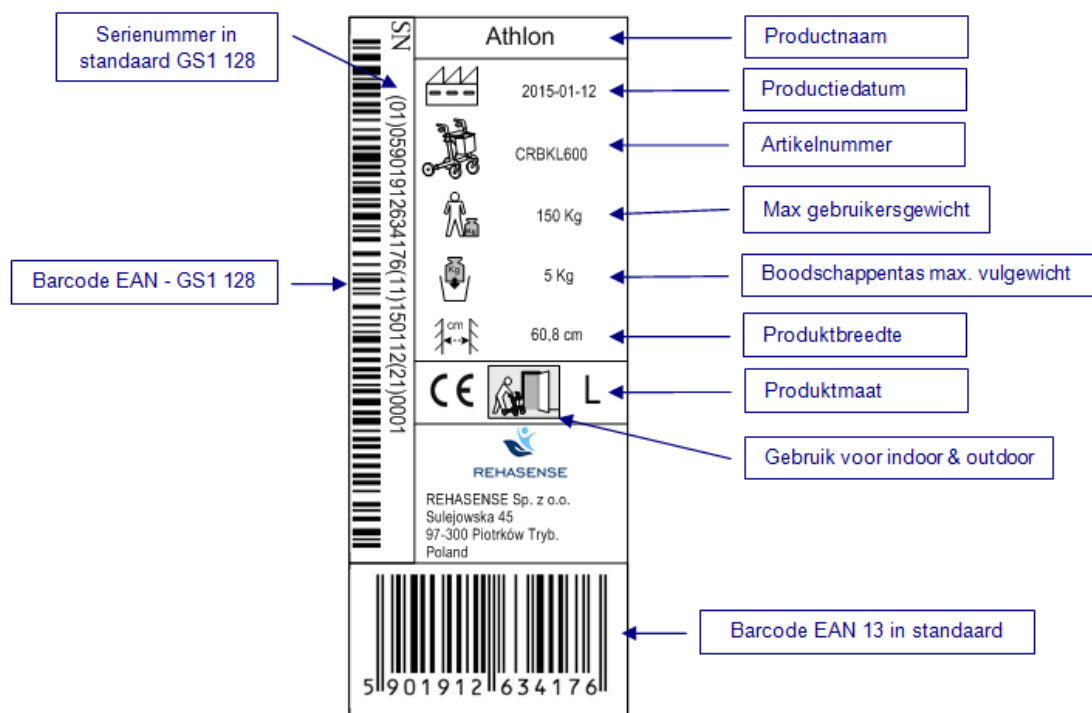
Serienummer in standaard GS1 128

SN

(01)05901912634176(11)150112(21)0001

Athlon

Productnaam

2015-01-12

Productiedatum

CRBKL600

Artikelnummer

150 Kg

Max gebruikersgewicht

Kg

5 Kg

Boodschappentas max. vulgewicht

Barcode EAN - GS1 128

cm

60,8 cm

Produktbreedte

CE

L

Produktmaat

Gebruik voor indoor & outdoor

REHASENSE

REHASENSE Sp. z o.o.
Sulejowska 45
97-300 Piotrków Tryb.
Poland

5 901912 634176

Barcode EAN 13 in standaard